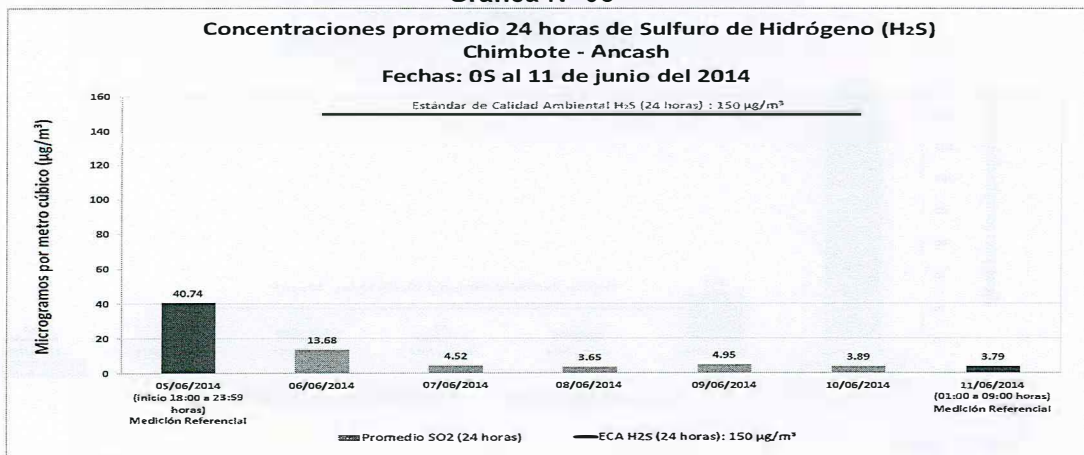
Gráfica N° 06

Concentraciones promedio 24 horas de Sulfuro de Hidrógeno ($H_2S$)
Chimbote - Ancash
Fechas: 0S al 11 de junio del 2014

Estándar de Calidad Ambiental $H_2S$ (24 horas) : 150 µg/m³

Microgramos por metro cúbico (µg/m³)

160
140
120
100
80
60
40
20
0

40.74
13.68
4.52
3.65
4.95
3.89
3.79

05/06/2014 (inicio 18:00 a 23:59 horas) Medición Referencial
06/06/2014
07/06/2014
08/06/2014
09/06/2014
10/06/2014
11/06/2014 (01:00 a 09:00 horas) Medición Referencial

Promedio SO2 (24 horas)
ECA H2S (24 horas): 150 µg/m³